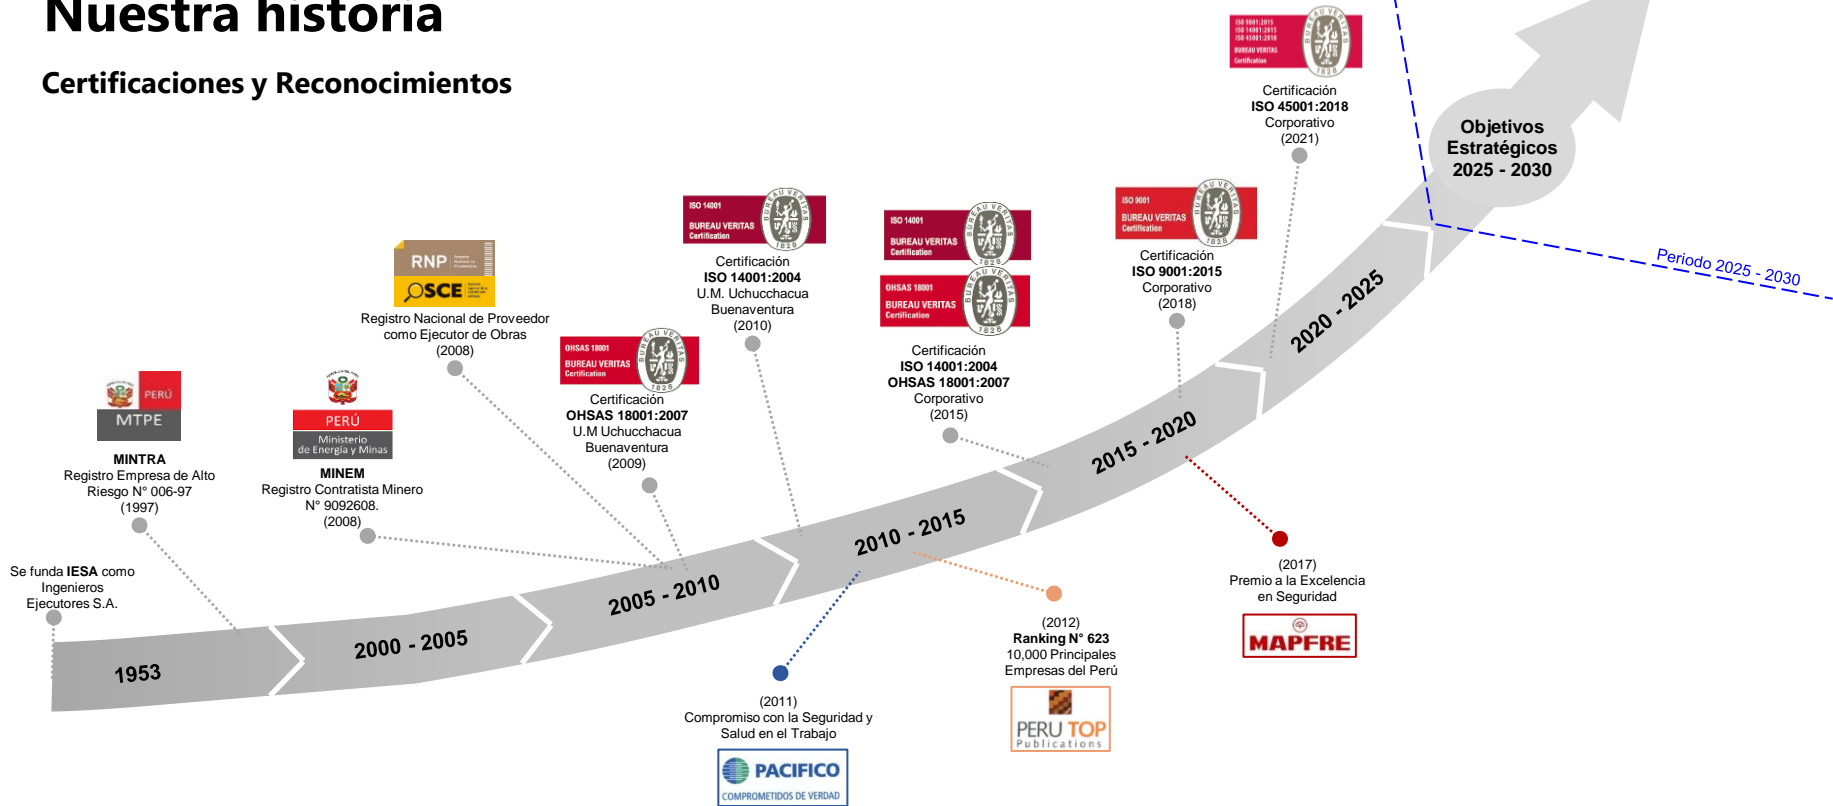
Nuestra historia

Certificaciones y Reconocimientos

Se funda **IESA** como Ingenieros Ejecutores S.A.

PERÚ MTPE

MINTRA
Registro Empresa de Alto Riesgo N° 006-97
(1997)

PERÚ Ministerio de Energía y Minas

MINEM
Registro Contratista Minero N° 9092608.
(2008)

RNP OSCE

Registro Nacional de Proveedor como Ejecutor de Obras
(2008)

OHSAS 18001 BUREAU VERITAS Certification 1828

Certificación
OHSAS 18001:2007
U.M Uchucchacua Buenaventura
(2009)

ISO 14001 BUREAU VERITAS Certification 1828

Certificación
ISO 14001:2004
U.M. Uchucchacua Buenaventura
(2010)

ISO 14001 BUREAU VERITAS Certification 1828

OHSAS 18001 BUREAU VERITAS Certification 1828

Certificación
ISO 14001:2004
OHSAS 18001:2007
Corporativo
(2015)

ISO 9001 BUREAU VERITAS Certification 1828

Certificación
ISO 9001:2015
Corporativo
(2018)

ISO 9001:2015 ISO 14001:2015 ISO 45001:2018 BUREAU VERITAS Certification 1828

Certificación
ISO 45001:2018
Corporativo
(2021)

Objetivos Estratégicos 2025 - 2030

Periodo 2025 - 2030

1953

2000 - 2005

2005 - 2010

2010 - 2015

2015 - 2020

2020 - 2025

(2011)
Compromiso con la Seguridad y Salud en el Trabajo

PACIFICO COMPROMETIDOS DE VERDAD

(2012)
Ranking N° 623
10,000 Principales Empresas del Perú

PERU TOP Publications

(2017)
Premio a la Excelencia en Seguridad

MAPFRE